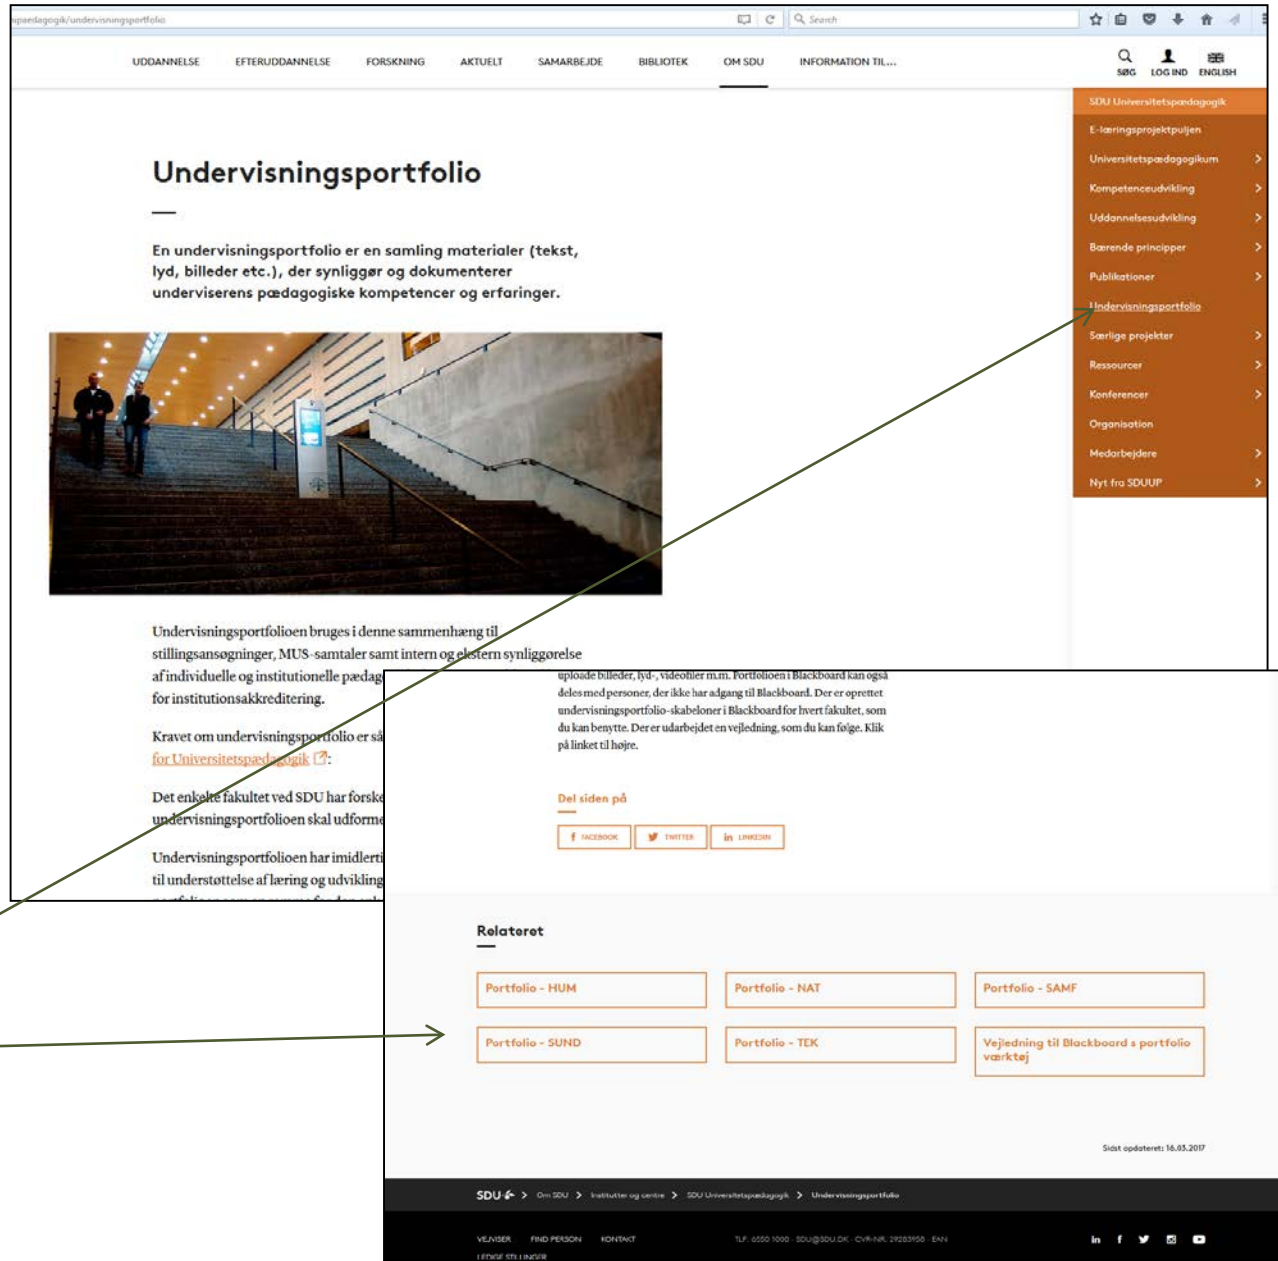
upaedagogik/undervisningsportfolio

Search

UDDANNELSE EFTERUDDANNELSE FORSKNING AKTUELT SAMARBEJDE BIBLIOTEK OM SDU INFORMATION TIL...

SØG LOG IND ENGLISH

SDU Universitetspædagogik
E-læringsprojektpuljen
Universitetspædagogikum
Kompetenceudvikling
Uddannelsesudvikling
Bærende principper
Publikationer
Undervisningsportfolio
Særlige projekter
Ressourcer
Konferencer
Organisation
Medarbejdere
Nyt fra SDUUP

Undervisningsportfolio

En undervisningsportfolio er en samling materialer (tekst, lyd, billeder etc.), der synliggør og dokumenterer underviserens pædagogiske kompetencer og erfaringer.

Undervisningsportfolioen bruges i denne sammenhæng til stillingsansøgninger, MUS-samtaler samt intern og ekstern synliggørelse af individuelle og institutionelle pædag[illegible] for institutionsakkreditering.

Kravet om undervisningsportfolio er så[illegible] for Universitetspædagogik:

Det enkelte fakultet ved SDU har forske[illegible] undervisningsportfolioen skal udforme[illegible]

Undervisningsportfolioen har imidlerti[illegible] til understøttelse af læring og udvikling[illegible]

uploade billeder, lyd-, videofiler m.m. Portfolioen i Blackboard kan også deles med personer, der ikke har adgang til Blackboard. Der er oprettet undervisningsportfolio-skabeloner i Blackboard for hvert fakultet, som du kan benytte. Der er udarbejdet en vejledning, som du kan følge. Klik på linket til højre.

Del siden på

FACEBOOK TWITTER LINKEDIN

Relateret

Portfolio - HUM
Portfolio - NAT
Portfolio - SAMF
Portfolio - SUND
Portfolio - TEK
Vejledning til Blackboard s portfolio værktøj

Sidst opdateret: 16.03.2017

SDU > Om SDU > Institutter og centre > SDU Universitetspædagogik > Undervisningsportfolio

VEJVISER FIND PERSON KONTAKT TLF. 6550 1000 · SDU@SDU.DK · CVR-NR. 29283958 · EAN
LEDIGE STILLINGER